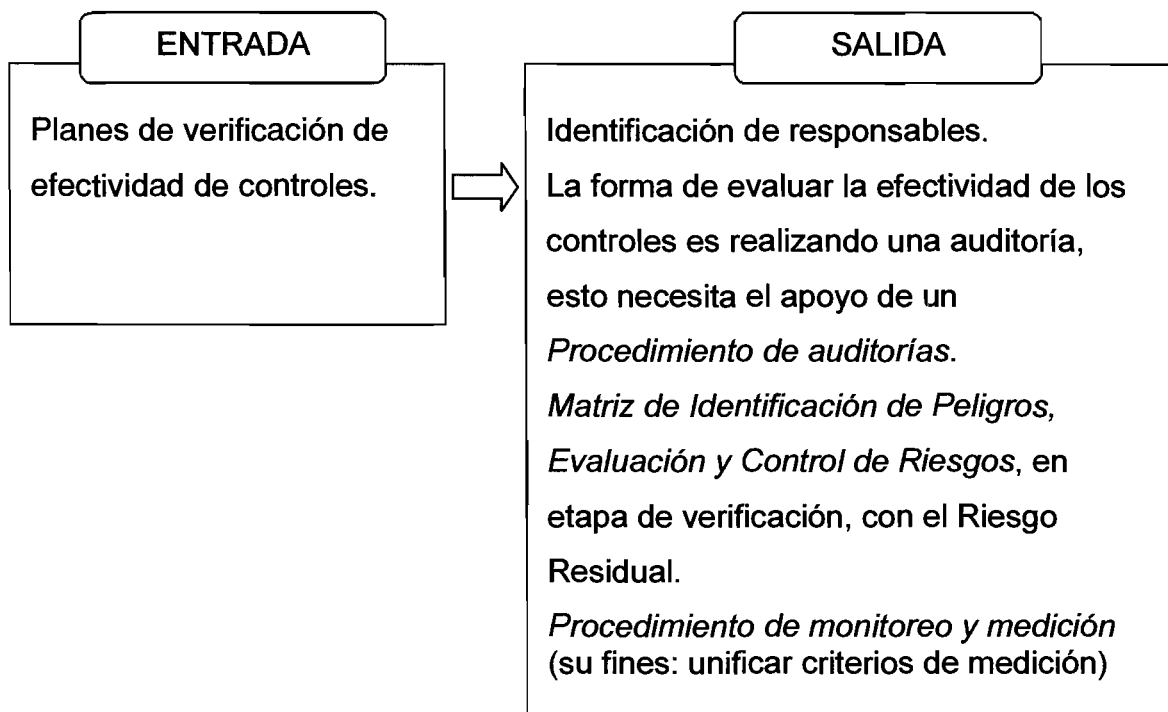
ENTRADA

Planes de verificación de efectividad de controles.

SALIDA

Identificación de responsables.

La forma de evaluar la efectividad de los controles es realizando una auditoría, esto necesita el apoyo de un Procedimiento de auditorías.

Matriz de Identificación de Peligros, Evaluación y Control de Riesgos, en etapa de verificación, con el Riesgo Residual.

Procedimiento de monitoreo y medición (su fines: unificar criterios de medición)